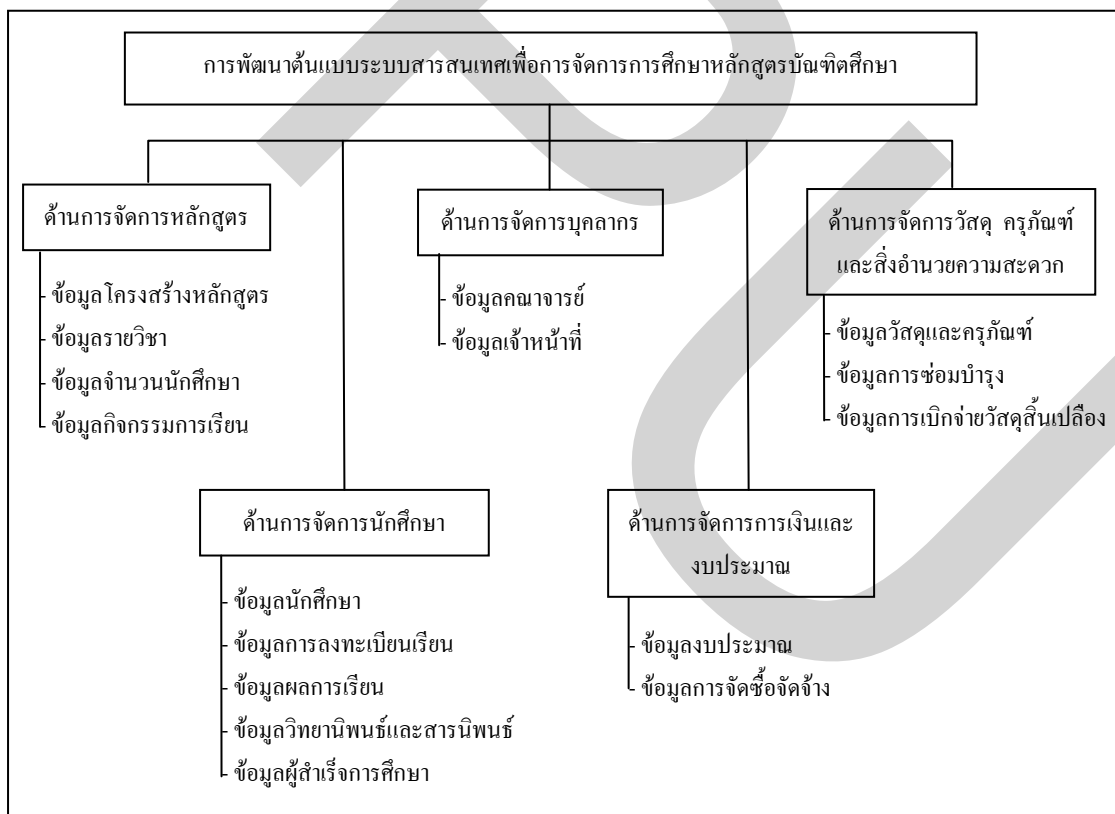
การพัฒนาต้นแบบระบบสารสนเทศเพื่อการจัดการการศึกษาหลักสูตรบัณฑิตศึกษา

ด้านการจัดการหลักสูตร

ข้อมูลโครงสร้างหลักสูตร
ข้อมูลรายวิชา
ข้อมูลจำนวนนักศึกษา
ข้อมูลกิจกรรมการเรียน

ด้านการจัดการบุคลากร

ข้อมูลคณาจารย์
ข้อมูลเจ้าหน้าที่

ด้านการจัดการวัสดุ ครุภัณฑ์และสิ่งอำนวยความสะดวก

ข้อมูลวัสดุและครุภัณฑ์
ข้อมูลการซ่อมบำรุง
ข้อมูลการเบิกจ่ายวัสดุสิ้นเปลือง

ด้านการจัดการนักศึกษา

ข้อมูลนักศึกษา
ข้อมูลการลงทะเบียนเรียน
ข้อมูลผลการเรียน
ข้อมูลวิทยานิพนธ์และสารนิพนธ์
ข้อมูลผู้สำเร็จการศึกษา

ด้านการจัดการการเงินและงบประมาณ

ข้อมูลงบประมาณ
ข้อมูลการจัดซื้อจัดจ้าง